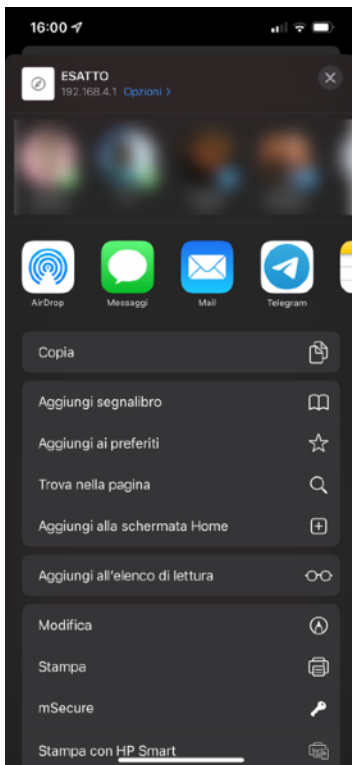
16:00

ESATTO
192.168.4.1 Opzioni >

AirDrop
Messaggi
Mail
Telegram

Copia

Aggiungi segnalibro
Aggiungi ai preferiti
Trova nella pagina
Aggiungi alla schermata Home

Aggiungi all'elenco di lettura

Modifica
Stampa
mSecure
Stampa con HP Smart